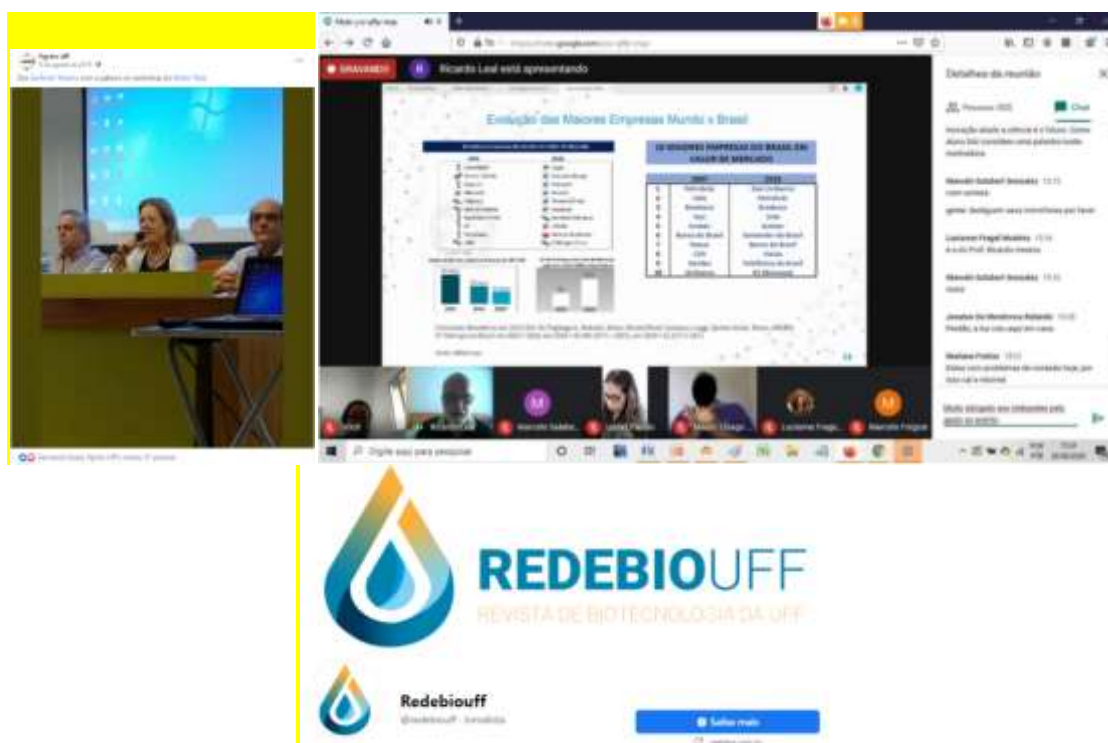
GRAVANDO

Ricardo Leal está apresentando

Detalhes da reunião

Chat

Evolução das Maiores Empresas Mundo x Brasil

10 MAIORES EMPRESAS DO BRASIL EM VALOR DE MERCADO

Digite aqui para pesquisar

REDEBIOUFF

REVISTA DE BIOTECNOLOGIA DA UFF

Redebiouff

@redebiouff

Saiba mais